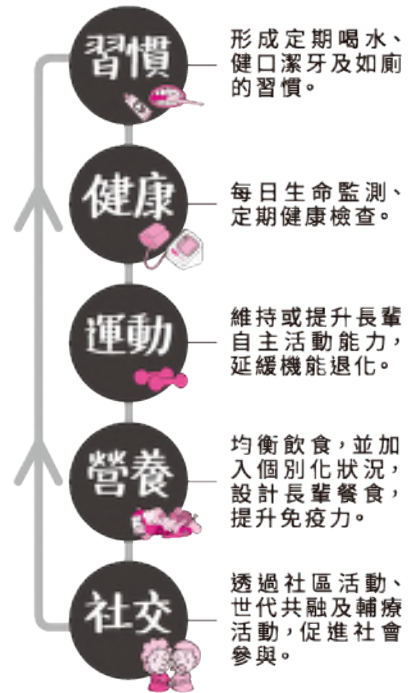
習慣

形成定期喝水、健口潔牙及如廁的習慣。

健康

每日生命監測、定期健康檢查。

運動

維持或提升長輩自主活動能力,延緩機能退化。

營養

均衡飲食,並加入個別化狀況,設計長輩餐食,提升免疫力。

社交

透過社區活動、世代共融及輔療活動,促進社會參與。